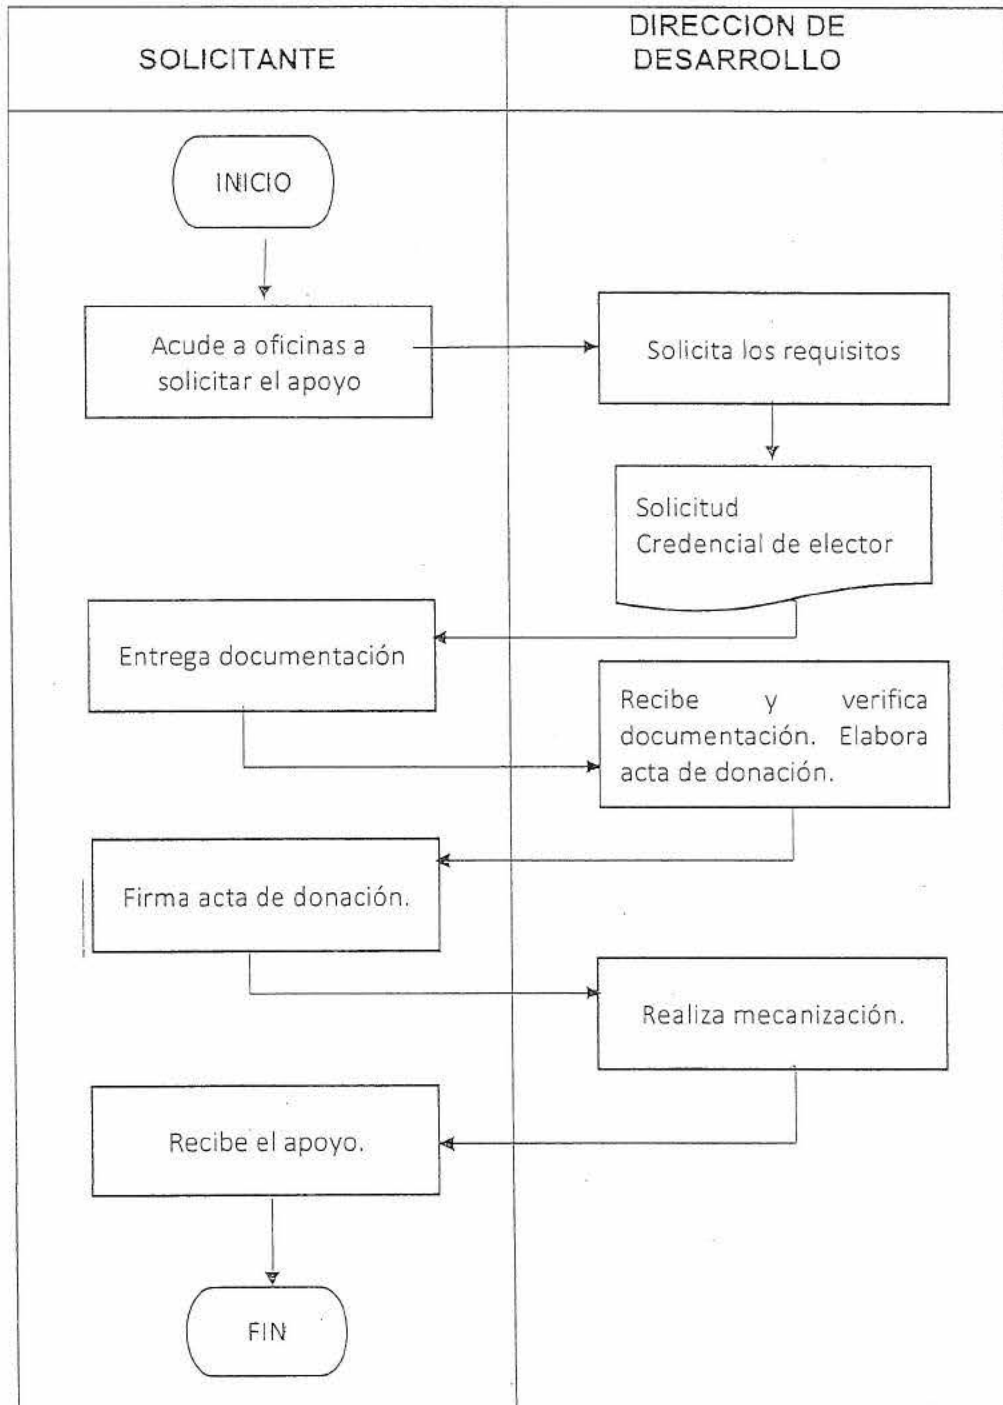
SOLICITANTE

DIRECCION DE DESARROLLO

INICIO

Acude a oficinas a solicitar el apoyo

Solicita los requisitos

Solicitud
Credencial de elector

Entrega documentación

Recibe y verifica documentación. Elabora acta de donación.

Firma acta de donación.

Realiza mecanización.

Recibe el apoyo.

FIN